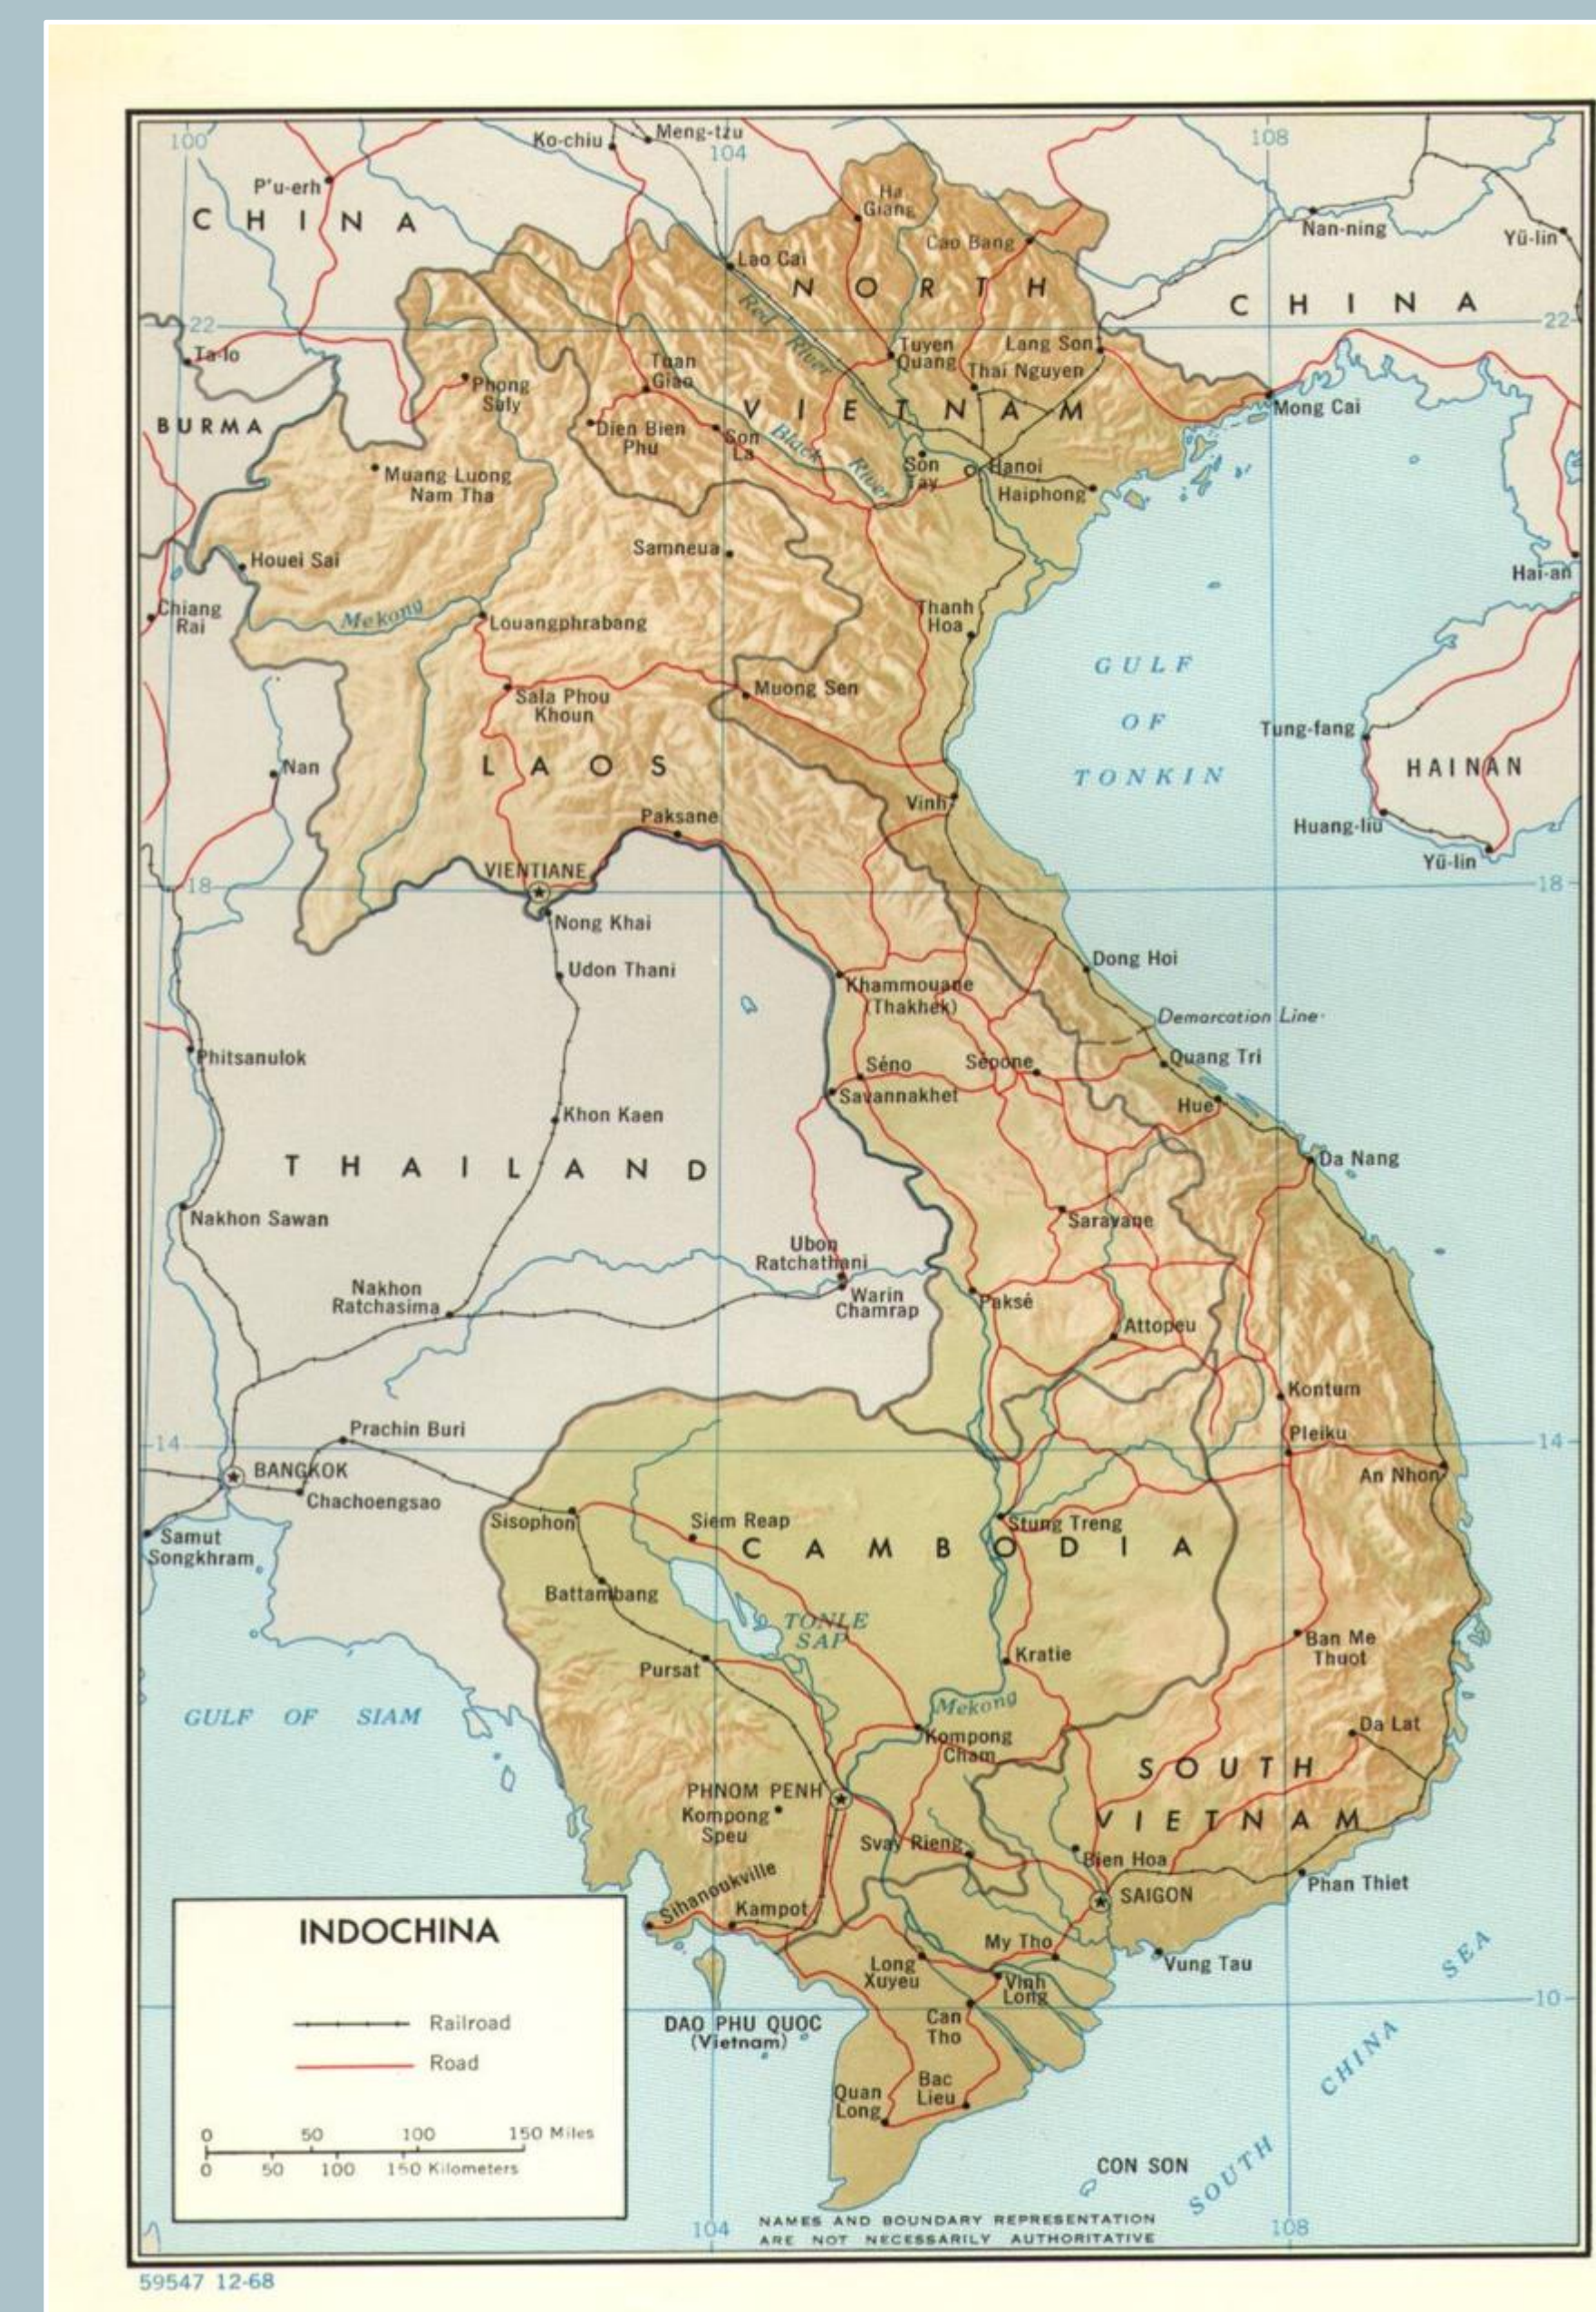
100
Ko-chiu
Meng-tzu
104
108
P'u-erh
CHINA
Ha Giang
Cao Bang
Nan-ning
Yü-lin
Lao Cai
NORTH
CHINA
22
Red River
Tuyen Quang
Lang Son
Ta-lo
Tuan Giao
Phong Saly
Thai Nguyen
VIETNAM
Mong Cai
BURMA
Dien Bien Phu
Son La
Black River
Son Tay
Hanoi
Muang Luong Nam Tha
Haiphong
Samneua
Houei Sai
Hai-an
Chiang Rai
Mekong
Louangphrabang
Thanh Hoa
GULF
Sala Phou Khoun
Muong Sen
OF
Tung-fang
Nan
LAOS
TONKIN
HAINAN
Vinh
Paksane
Huang-liu
VIENTIANE
Yü-lin
18
Nong Khai
Udon Thani
Dong Hoi
Khammouane (Thakhek)
Demarcation Line
Phitsanulok
Séno
Sepone
Quang Tri
Savannakhet
Hue
Khon Kaen
Da Nang
THAILAND
Nakhon Sawan
Saravane
Ubon Ratchathani
Nakhon Ratchasima
Warin Chamrap
Paksé
Attopeu
Kontum
Prachin Buri
14
Pleiku
BANGKOK
An Nhon
Chachoengsao
Sisophon
Siem Reap
Stung Treng
Samut Songkhram
CAMBODIA
Battambang
TONLE SAP
Kratie
Ban Me Thuot
Pursat
GULF OF SIAM
Mekong
Kompong Cham
Da Lat
SOUTH
PHNOM PENH
Kompong Speu
VIETNAM
Svay Rieng
Bien Hoa
Phan Thiet
INDOCHINA
Sihanoukville
Kampot
SAIGON
My Tho
Vung Tau
SEA
Long Xuyeu
Vinh Long
10
Railroad
DAO PHU QUOC (Vietnam)
Can Tho
CHINA
Road
Bac Lieu
Quan Long
0 50 100 150 Miles
0 50 100 150 Kilometers
CON SON
SOUTH
104
NAMES AND BOUNDARY REPRESENTATION ARE NOT NECESSARILY AUTHORITATIVE
108
59547 12-68